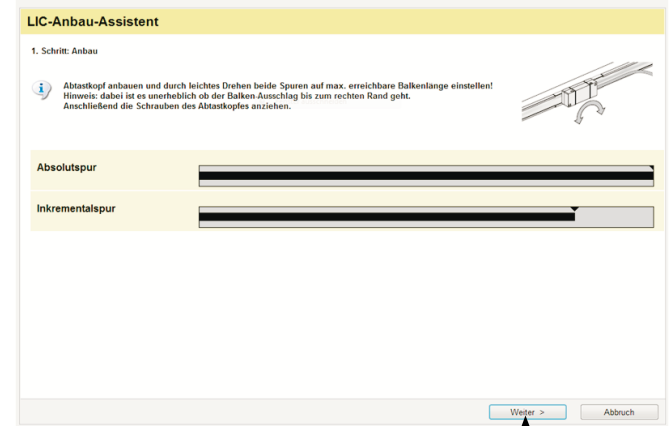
LIC-Anbau-Assistent

1. Schritt: Anbau

Abtastkopf anbauen und durch leichtes Drehen beide Spuren auf max. erreichbare Balkenlänge einstellen!
Hinweis: dabei ist es unerheblich ob der Balken-Ausschlag bis zum rechten Rand geht.
Anschließend die Schrauben des Abtastkopfes anziehen.

Absolutspur

Inkrementalspur

Weiter >

Abbruch